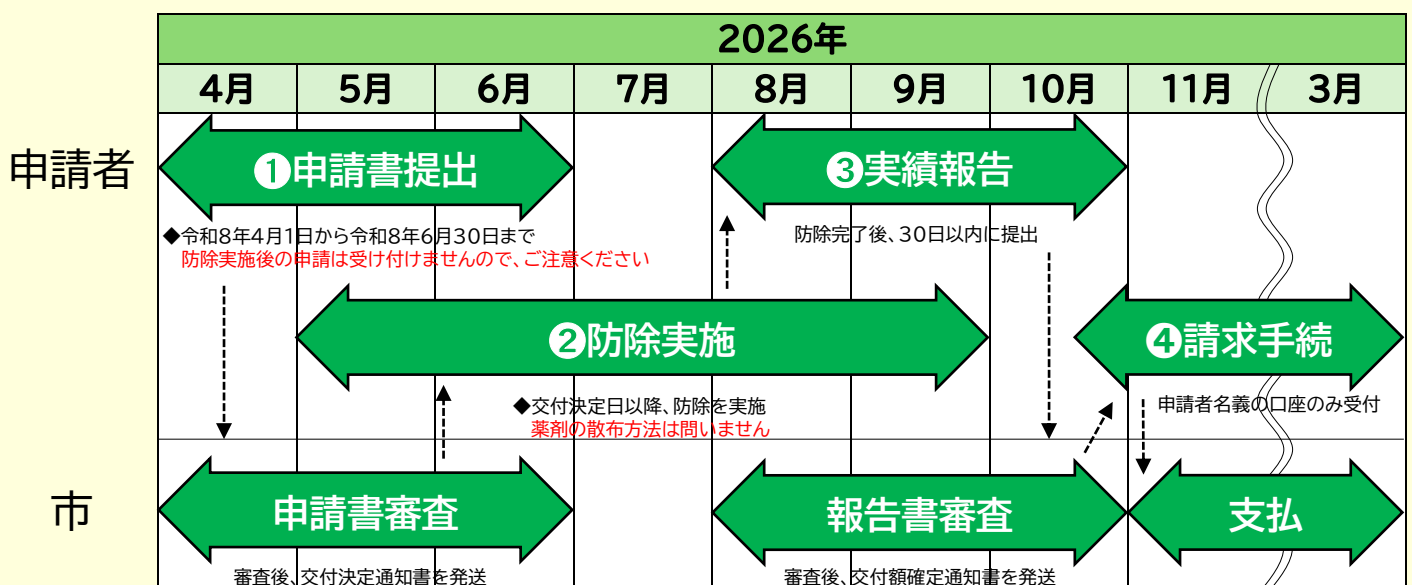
| 2026年 | | | | | | | | |
|---|---|---|---|---|---|---|---|---|
| 4月 | 5月 | 6月 | 7月 | 8月 | 9月 | 10月 | 11月 | 3月 |

申請者

❶申請書提出

◆令和8年4月1日から令和8年6月30日まで
防除実施後の申請は受け付けませんので、ご注意ください

❸実績報告

防除完了後、30日以内に提出

❷防除実施

◆交付決定日以降、防除を実施
薬剤の散布方法は問いません

❹請求手続

申請者名義の口座のみ受付

市

申請書審査

審査後、交付決定通知書を発送

報告書審査

審査後、交付額確定通知書を発送

支払